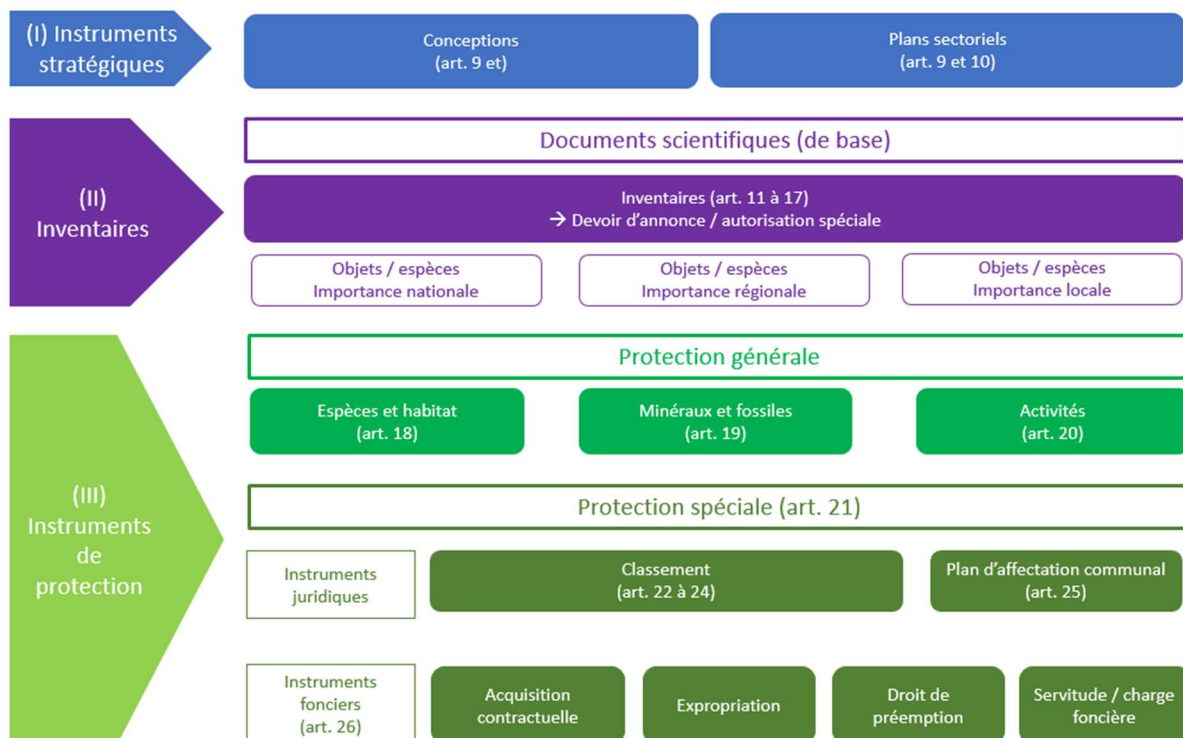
(I) Instruments stratégiques

Conceptions
(art. 9 et)

Plans sectoriels
(art. 9 et 10)

(II) Inventaires

Documents scientifiques (de base)

Inventaires (art. 11 à 17)
→ Devoir d'annonce / autorisation spéciale

Objets / espèces
Importance nationale

Objets / espèces
Importance régionale

Objets / espèces
Importance locale

(III) Instruments de protection

Protection générale

Espèces et habitat
(art. 18)

Minéraux et fossiles
(art. 19)

Activités
(art. 20)

Protection spéciale (art. 21)

Instruments juridiques

Classement
(art. 22 à 24)

Plan d'affectation communal
(art. 25)

Instruments fonciers
(art. 26)

Acquisition contractuelle

Expropriation

Droit de préemption

Servitude / charge foncière